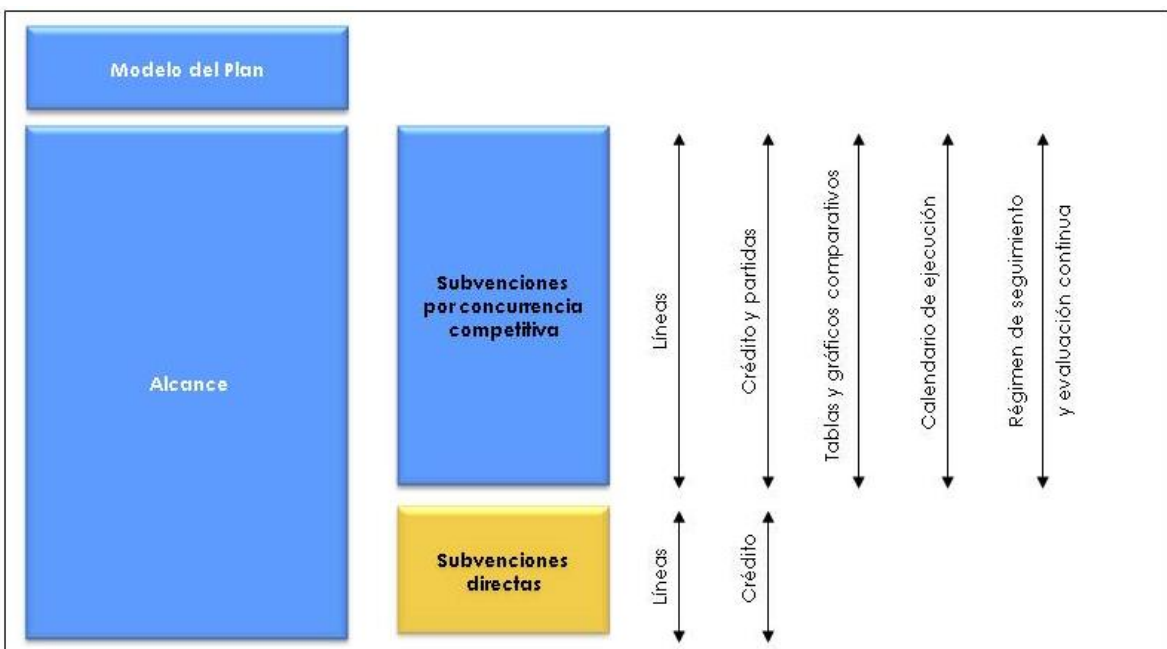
Modelo del Plan

Alcance

Subvenciones por concurrencia competitiva

Líneas

Crédito y partidas

Tablas y gráficos comparativos

Calendario de ejecución

Régimen de seguimiento y evaluación continua

Subvenciones directas

Líneas

Crédito